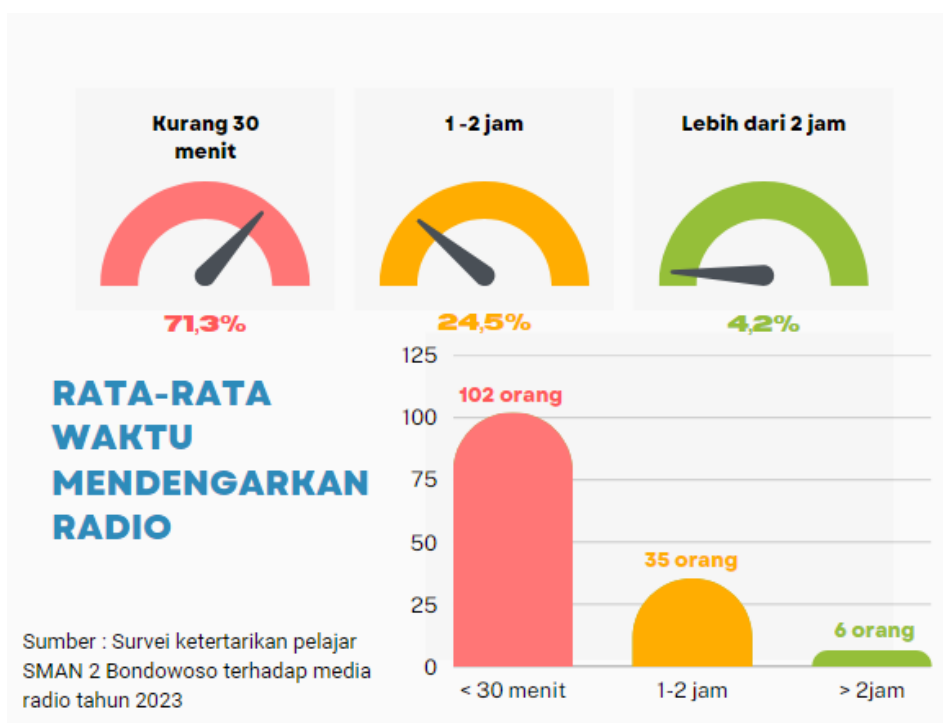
Kurang 30 menit

71,3%

1 -2 jam

24,5%

Lebih dari 2 jam

4,2%

RATA-RATA WAKTU MENDENGARKAN RADIO

125
100
75
50
25
0

102 orang
35 orang
6 orang

< 30 menit
1-2 jam
> 2jam

Sumber : Survei ketertarikan pelajar SMAN 2 Bondowoso terhadap media radio tahun 2023